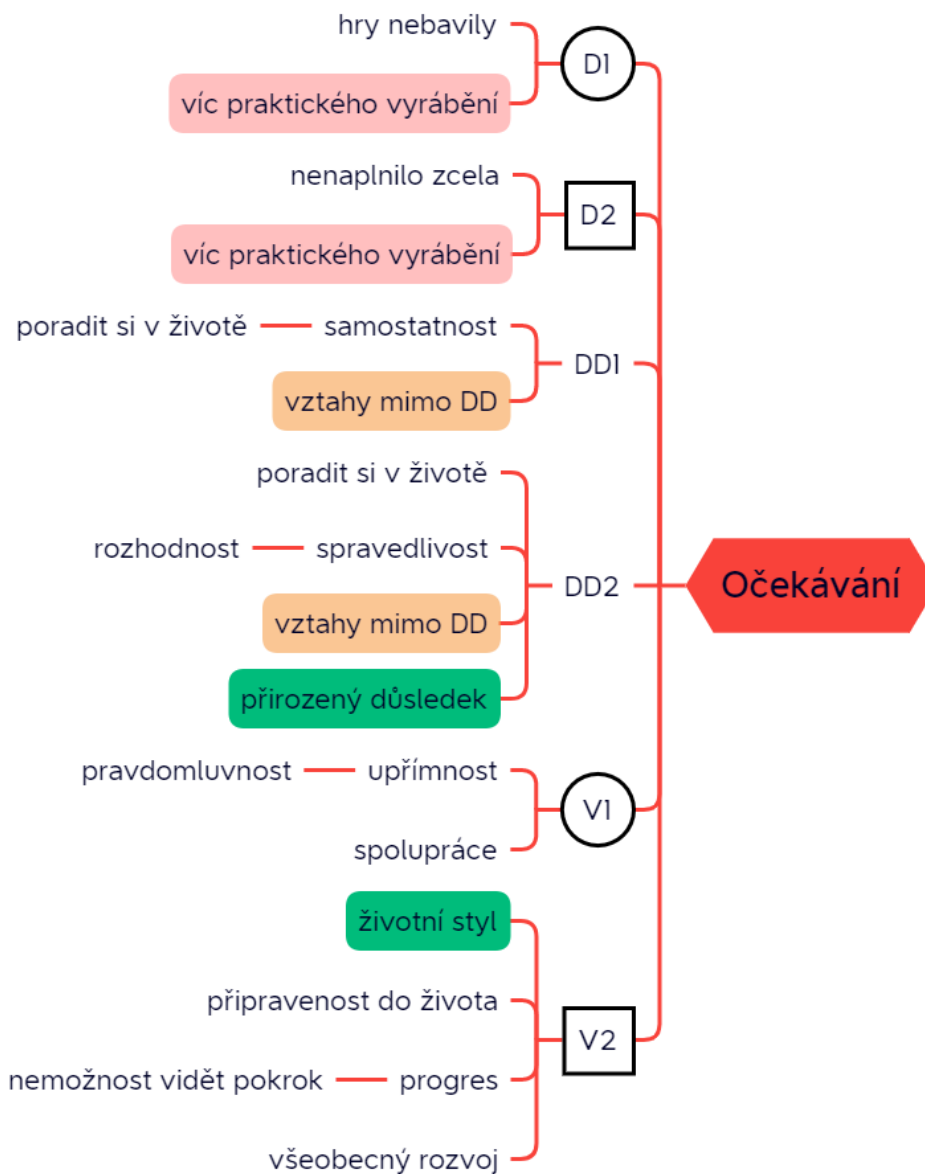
Očekávání

D1
hry nebavily
víc praktického vyrábění

D2
nenaplnilo zcela
víc praktického vyrábění

DD1
samostatnost
poradit si v životě
vztahy mimo DD

DD2
poradit si v životě
spravedlivost
rozhodnost
vztahy mimo DD
přirozený důsledek

V1
upřímnost
pravdomluvnost
spolupráce

V2
životní styl
připravenost do života
progres
nemožnost vidět pokrok
všeobecný rozvoj